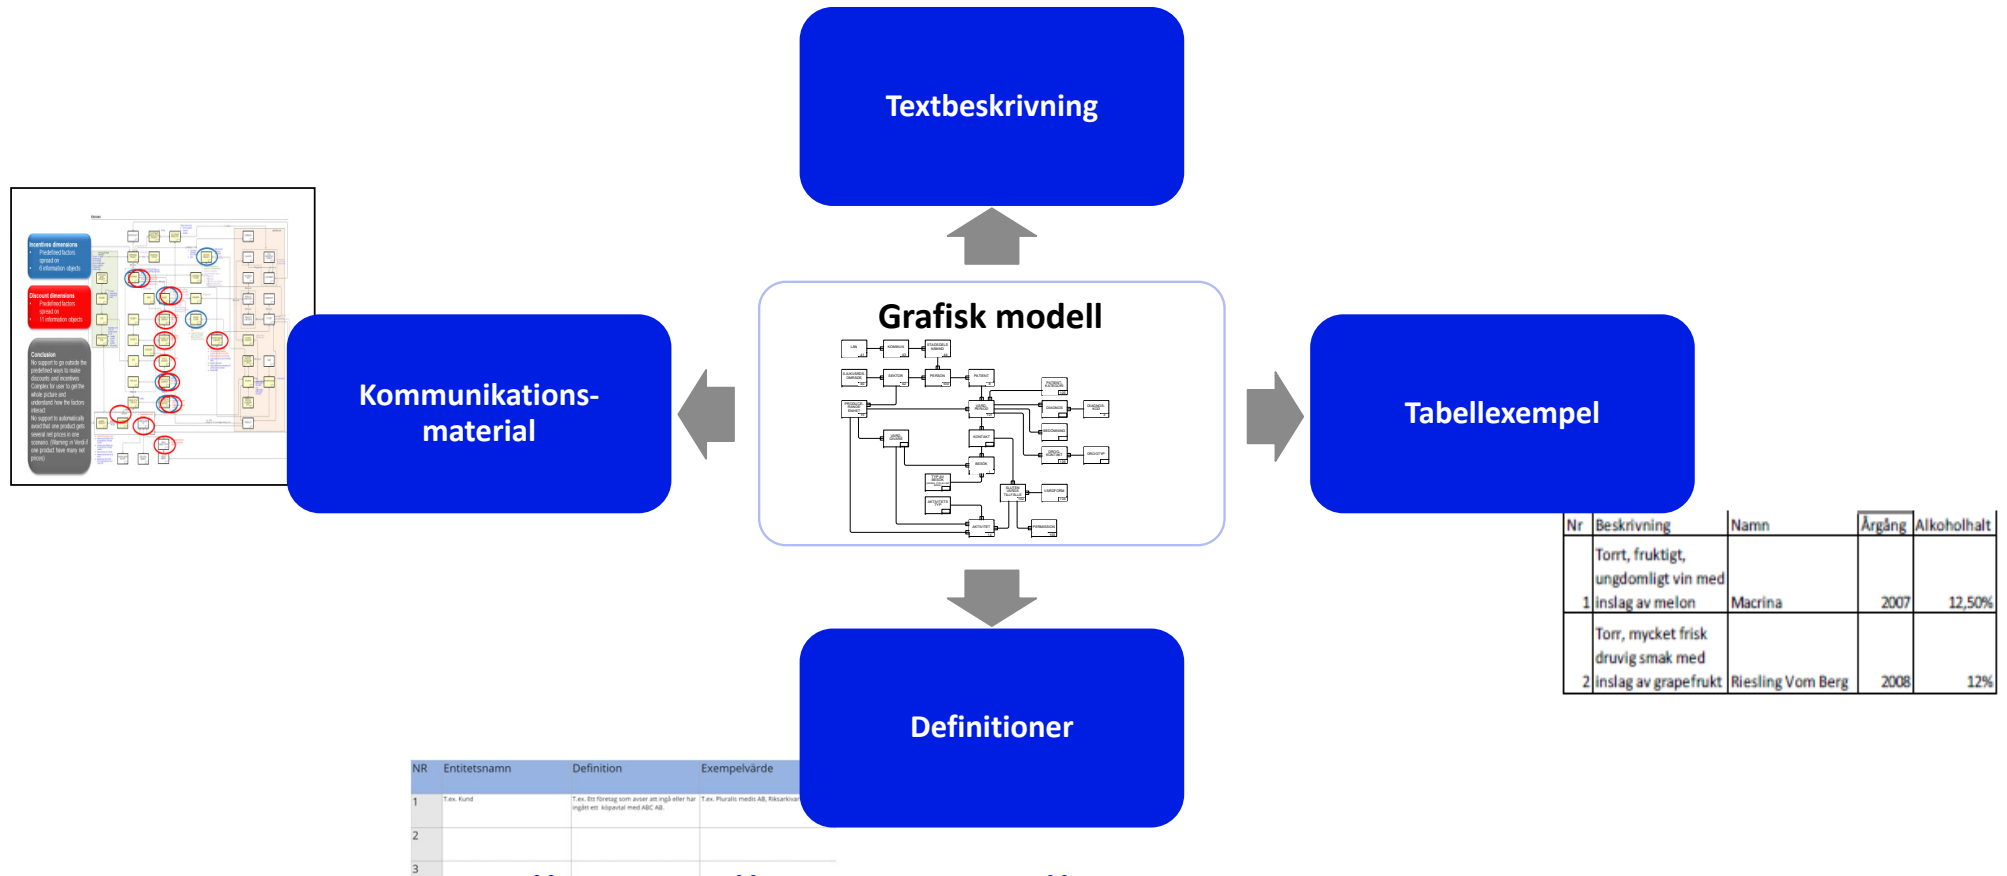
Textbeskrivning

Kommunikations-material

Grafisk modell

Tabellexempel

Definitioner

Incentives dimensions
Discount dimensions
Conclusion

| Nr | Beskrivning | Namn | Årgång | Alkoholhalt |
|---|---|---|---|---|
| 1 | Torrt, fruktigt, ungdomligt vin med inslag av melon | Macrina | 2007 | 12,50% |
| 2 | Torr, mycket frisk druvig smak med inslag av grapefrukt | Riesling Vom Berg | 2008 | 12% |

| NR | Entitetsnamn | Definition | Exempelvärde |
|---|---|---|---|
| 1 | T.ex. Kund | T.ex. Ett företag som avser att ingå eller har ingått ett köpavtal med ABC AB. | T.ex. Pluralis media AB, Riksarkivet |
| 2 | | | |
| 3 | | | |